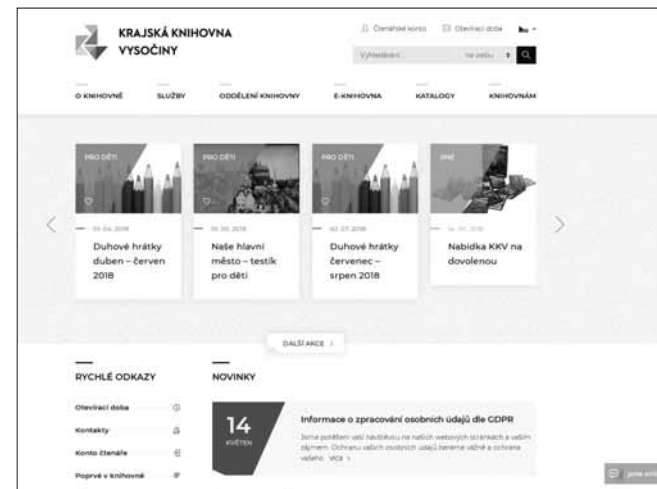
KRAJSKÁ KNIHOVNA VYSOČINY

Čtenářské konto
Otevírací doba

Vyhledávání
na webu
Q

O KNIHOVNĚ
SLUŽBY
ODDĚLENÍ KNIHOVNY
E-KNIHOVNA
KATALOGY
KNIHOVNÁM

PRO DĚTI
— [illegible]
Duhové hrátky duben – červen 2018

PRO DĚTI
— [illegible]
Naše hlavní město – testík pro děti

PRO DĚTI
— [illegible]
Duhové hrátky červenec – srpen 2018

JINÉ
— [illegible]
Nabídka KKV na dovolenou

DALŠÍ AKCE >

RYCHLÉ ODKAZY
Otevírací doba
Kontakty
Konto čtenáře
Poprvé v knihovně

NOVINKY
14
KVĚTEN
Informace o zpracování osobních údajů dle GDPR
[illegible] Ochranu vašich osobních údajů bereme vážně a ochrana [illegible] VÍCE >

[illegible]